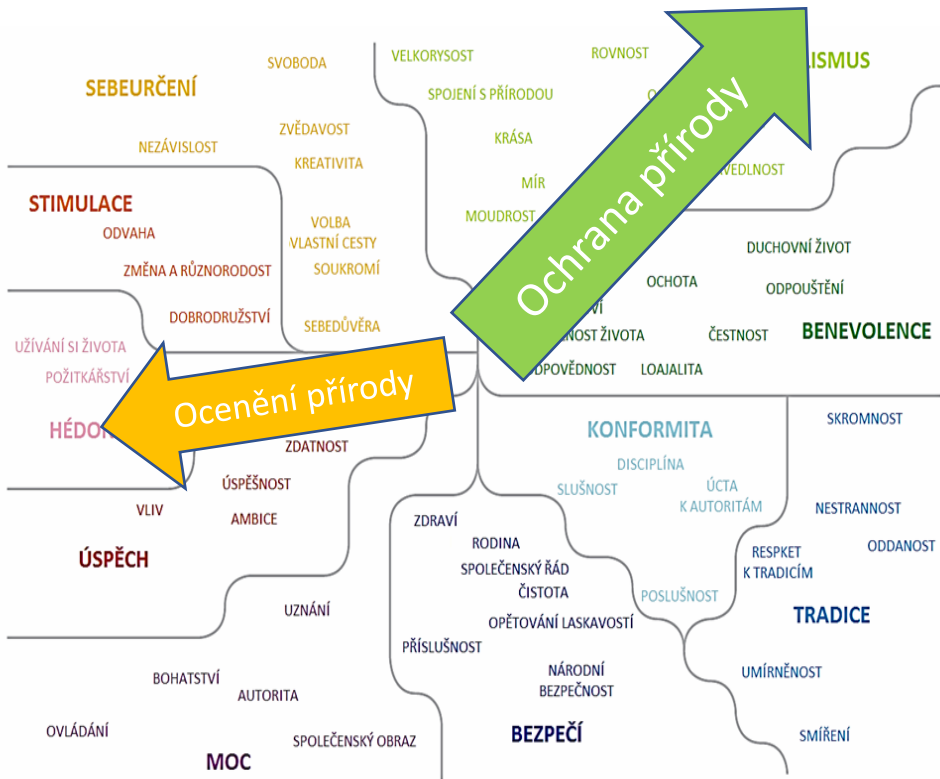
SEBEURČENÍ

SVOBODA

NEZÁVISLOST

ZVĚDAVOST

KREATIVITA

VOLBA VLASTNÍ CESTY

SOUKROMÍ

SEBEDŮVĚRA

STIMULACE

ODVAHA

ZMĚNA A RŮZNORODOST

DOBRODRUŽSTVÍ

UŽÍVÁNÍ SI ŽIVOTA

POŽITKÁŘSTVÍ

HÉDO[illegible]

Ocenění přírody

ZDATNOST

ÚSPĚŠNOST

VLIV

AMBICE

ÚSPĚCH

UZNÁNÍ

BOHATSTVÍ

AUTORITA

OVLÁDÁNÍ

MOC

SPOLEČENSKÝ OBRAZ

VELKORYSOST

ROVNOST

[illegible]LISMUS

SPOJENÍ S PŘÍRODOU

KRÁSA

MÍR

MOUDROST

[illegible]VEDLNOST

Ochrana přírody

DUCHOVNÍ ŽIVOT

OCHOTA

ODPOUŠTĚNÍ

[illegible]VÍ

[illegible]NOST ŽIVOTA

ČESTNOST

BENEVOLENCE

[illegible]DPOVĚDNOST

LOAJALITA

KONFORMITA

DISCIPLÍNA

SLUŠNOST

ÚCTA K AUTORITÁM

SKROMNOST

NESTRANNOST

ODDANOST

RESPKET K TRADICÍM

TRADICE

POSLUŠNOST

ZDRAVÍ

RODINA

SPOLEČENSKÝ ŘÁD

ČISTOTA

OPĚTOVÁNÍ LASKAVOSTÍ

PŘÍSLUŠNOST

NÁRODNÍ BEZPEČNOST

BEZPEČÍ

UMÍRNĚNOST

SMÍŘENÍ